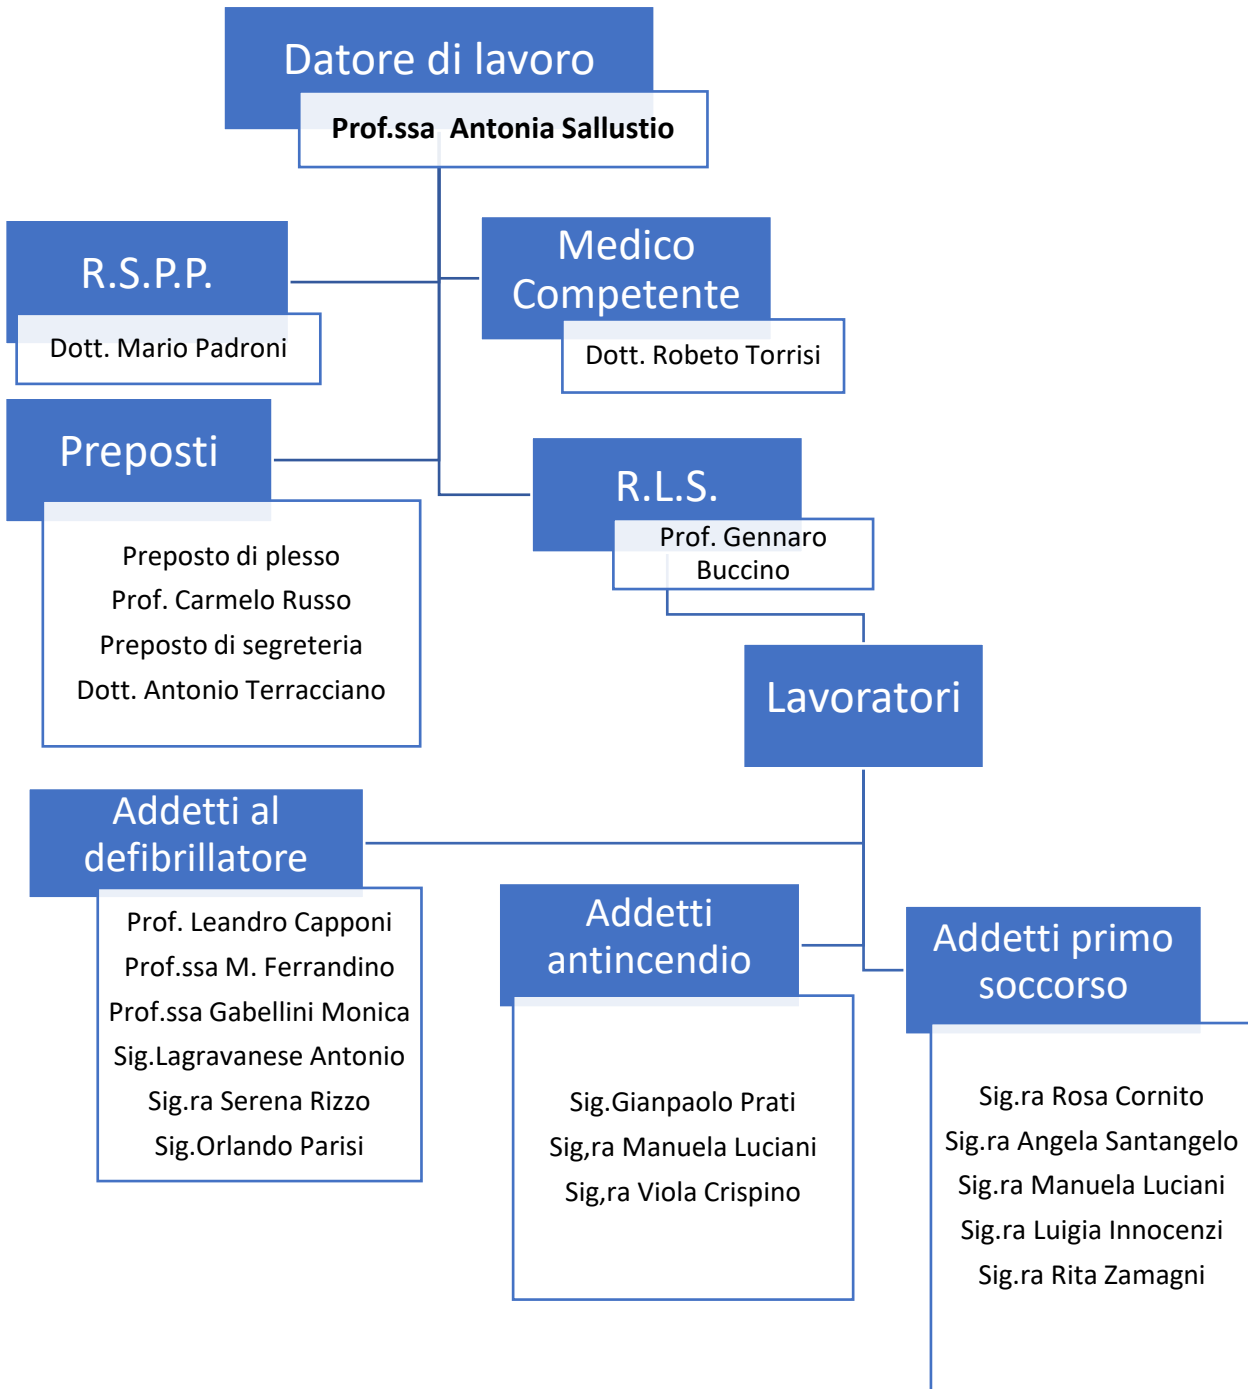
Datore di lavoro

Prof.ssa Antonia Sallustio

R.S.P.P.

Dott. Mario Padroni

Medico Competente

Dott. Robeto Torrisi

Preposti

Preposto di plesso
Prof. Carmelo Russo
Preposto di segreteria
Dott. Antonio Terracciano

R.L.S.

Prof. Gennaro Buccino

Lavoratori

Addetti al defibrillatore

Prof. Leandro Capponi
Prof.ssa M. Ferrandino
Prof.ssa Gabellini Monica
Sig.Lagravanese Antonio
Sig.ra Serena Rizzo
Sig.Orlando Parisi

Addetti antincendio

Sig.Gianpaolo Prati
Sig,ra Manuela Luciani
Sig,ra Viola Crispino

Addetti primo soccorso

Sig.ra Rosa Cornito
Sig.ra Angela Santangelo
Sig.ra Manuela Luciani
Sig.ra Luigia Innocenzi
Sig.ra Rita Zamagni